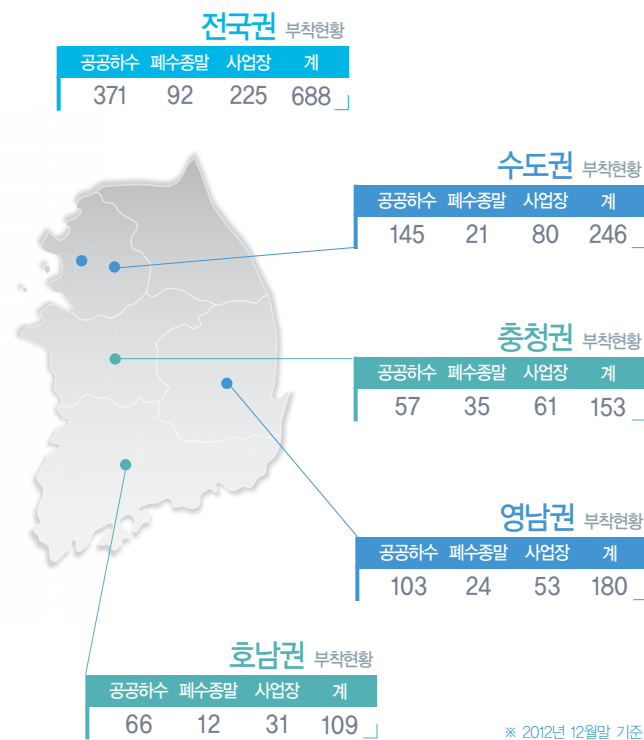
전국권 부착현황

| 공공하수 | 폐수종말 | 사업장 | 계 |
|---|---|---|---|
| 371 | 92 | 225 | 688 |

수도권 부착현황

| 공공하수 | 폐수종말 | 사업장 | 계 |
|---|---|---|---|
| 145 | 21 | 80 | 246 |

충청권 부착현황

| 공공하수 | 폐수종말 | 사업장 | 계 |
|---|---|---|---|
| 57 | 35 | 61 | 153 |

영남권 부착현황

| 공공하수 | 폐수종말 | 사업장 | 계 |
|---|---|---|---|
| 103 | 24 | 53 | 180 |

호남권 부착현황

| 공공하수 | 폐수종말 | 사업장 | 계 |
|---|---|---|---|
| 66 | 12 | 31 | 109 |

※ 2012년 12월말 기준